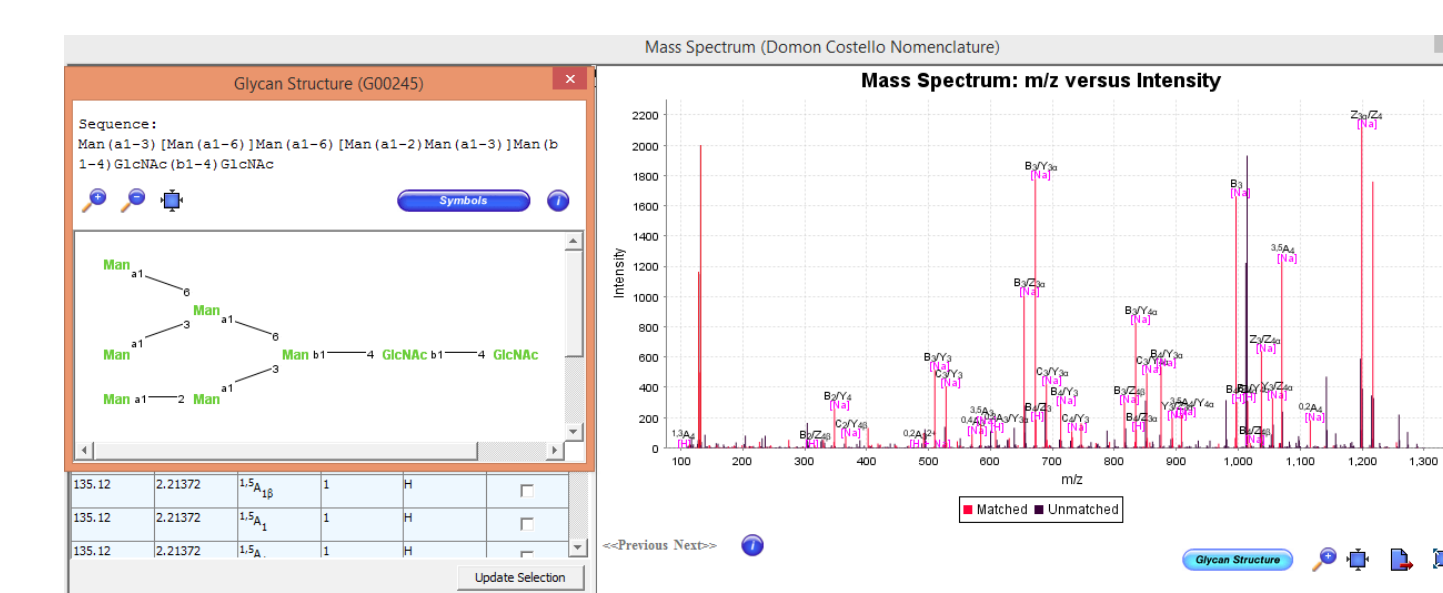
Mass Spectrum (Domon Costello Nomenclature)

Glycan Structure (G00245)

Sequence:
Man(a1-3)[Man(a1-6)]Man(a1-6)[Man(a1-2)Man(a1-3)]Man(b1-4)GlcNAc(b1-4)GlcNAc

Symbols

Man a1 6 Man a1 3 a1 Man 6 Man b1 4 GlcNAc b1 4 GlcNAc 3 a1 Man a1 2 Man

| 135.12 | 2.21372 | $^{1,5}A_{1\beta}$ | 1 | H | |
|---|---|---|---|---|---|
| 135.12 | 2.21372 | $^{1,5}A_1$ | 1 | H | |
| 135.12 | 2.21372 | $^{1,5}A$ | 1 | H | |

Update Selection

Mass Spectrum: m/z versus Intensity

Intensity

2200 2000 1800 1600 1400 1200 1000 800 600 400 200 0

100 200 300 400 500 600 700 800 900 1,000 1,100 1,200 1,300

m/z

$Z_{3\alpha}/Z_4$ [Na]
$B_3/Y_{3\alpha}$ [Na]
$B_3$ [Na]
$^{3,5}A_4$ [Na]
$B_3/Z_{3\alpha}$ [Na]
$B_3/Y_{4\alpha}$ [Na]
$Z_3/Z_{4\alpha}$ [Na]
$B_3/Y_3$ [Na]
$C_3/Y_3$ [Na]
$C_3/Y_{3\alpha}$ [Na]
$B_4/Y_{3\alpha}$ [Na]
$C_3/Y_{4\alpha}$ [Na]
$B_2/Y_4$ [Na]
$C_2/Y_{4\beta}$ [Na]
$B_3/Z_{4\beta}$ [Na]
$B_4/Z_{3\alpha}$ [H]
$B_4/Y_3$ [Na]
$C_4/Y_3$ [Na]
$^{3,5}A_3$
$^{0,4}A_3$
$^{0,2}A_4$ [Na]
$^{1,3}A_4$ [H]
$B_2/Z_{4\beta}$ [H]
$^{0,2}A_2$ [H]
$B_4/Z_3$ [H]
$^{3,5}A_4/Y_{4\alpha}$
$B_4/Y_{4\alpha}$ [H]
$B_4/Z_{4\beta}$ [Na]

Matched Unmatched

<<Previous Next>>

Glycan Structure